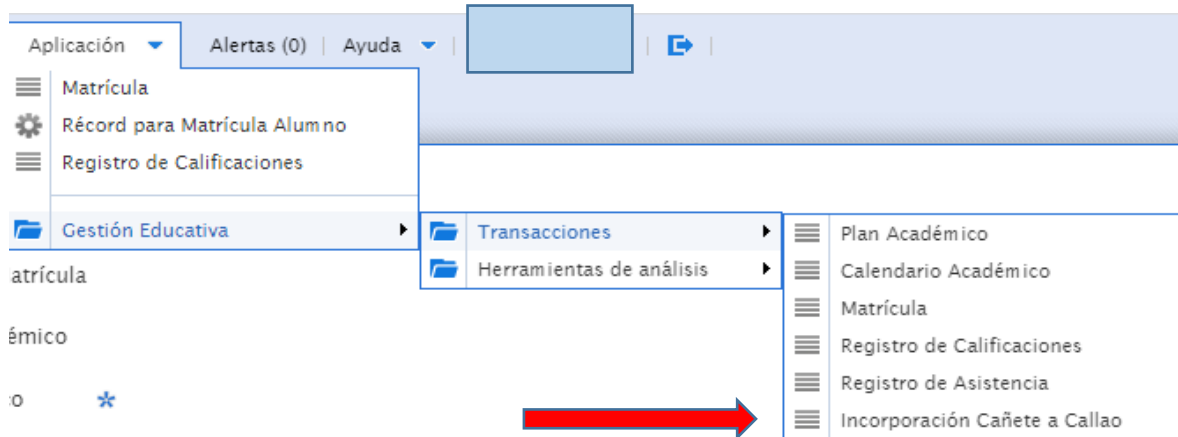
Aplicación | Alertas (0) | Ayuda |

Matrícula
Récord para Matrícula Alumno
Registro de Calificaciones

Gestión Educativa

Transacciones
Herramientas de análisis

Plan Académico
Calendario Académico
Matrícula
Registro de Calificaciones
Registro de Asistencia
Incorporación Cañete a Callao

atrícula
émico
co